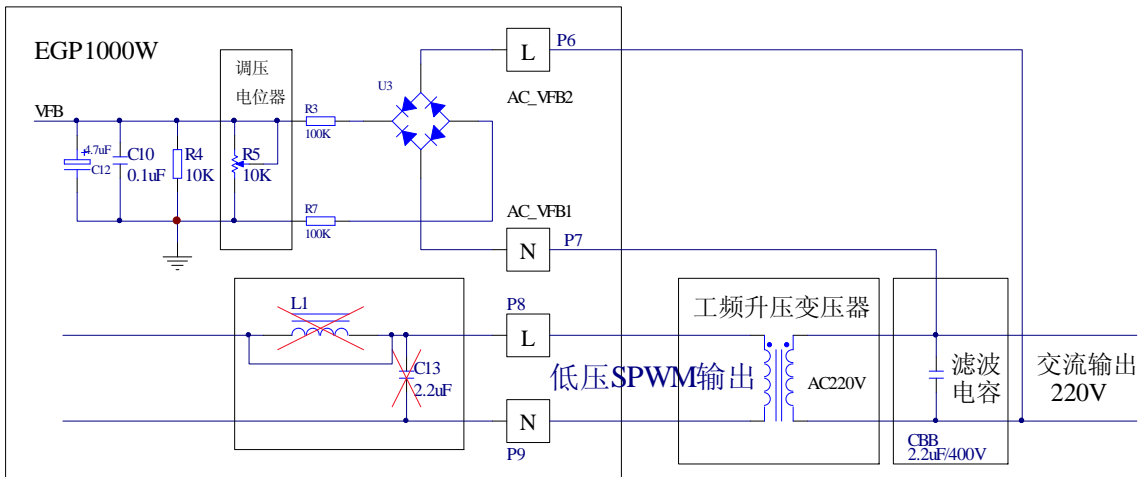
EGP1000W

调压
电位器

U3

L
P6

AC_VFB2

VFB

R3
100K

4.7uF
C12

C10
0.1uF

R4
10K

R5
10K

R7
100K

AC_VFB1

N
P7

L1

P8
L

C13
2.2uF

N
P9

工频升压变压器

低压SPWM输出

AC220V

滤波
电容

交流输出
220V

CBB
2.2uF/400V